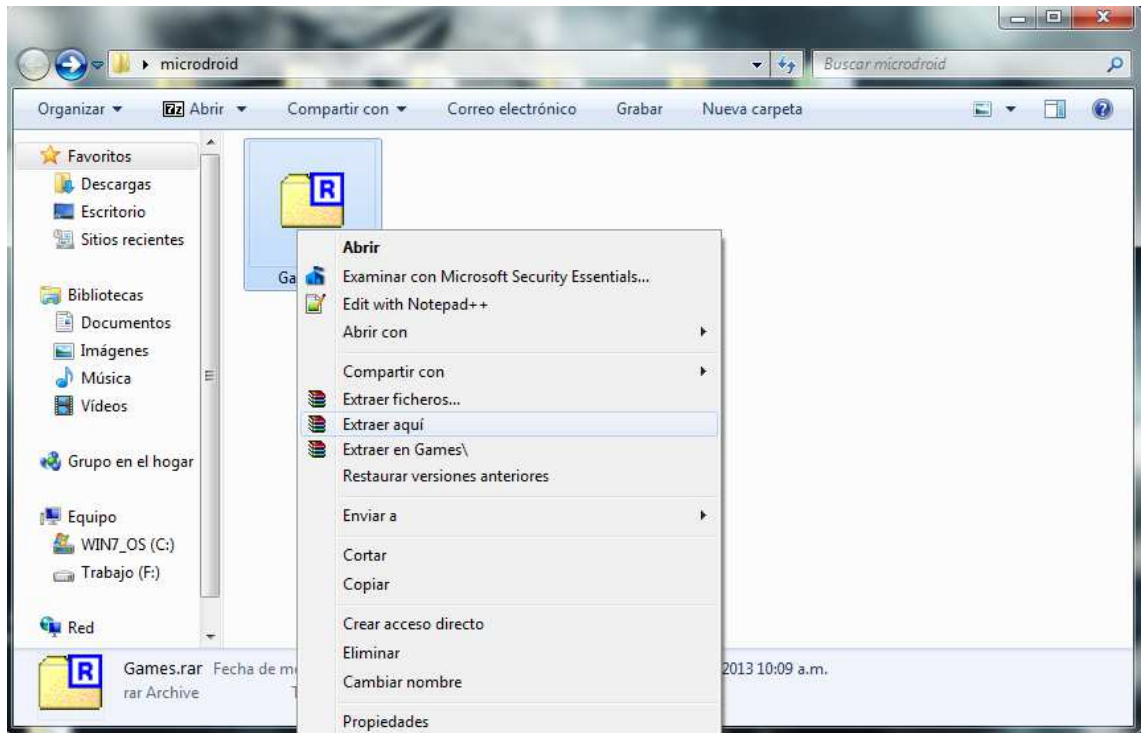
microdroid

Buscar microdroid

Organizar ▾ Abrir ▾ Compartir con ▾ Correo electrónico Grabar Nueva carpeta

Favoritos
Descargas
Escritorio
Sitios recientes

Bibliotecas
Documentos
Imágenes
Música
Vídeos

Grupo en el hogar

Equipo
WIN7_OS (C:)
Trabajo (F:)

Red

Ga

Abrir
Examinar con Microsoft Security Essentials...
Edit with Notepad++
Abrir con
Compartir con
Extraer ficheros...
Extraer aquí
Extraer en Games\
Restaurar versiones anteriores
Enviar a
Cortar
Copiar
Crear acceso directo
Eliminar
Cambiar nombre
Propiedades

Games.rar Fecha de m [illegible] 2013 10:09 a.m.
rar Archive T